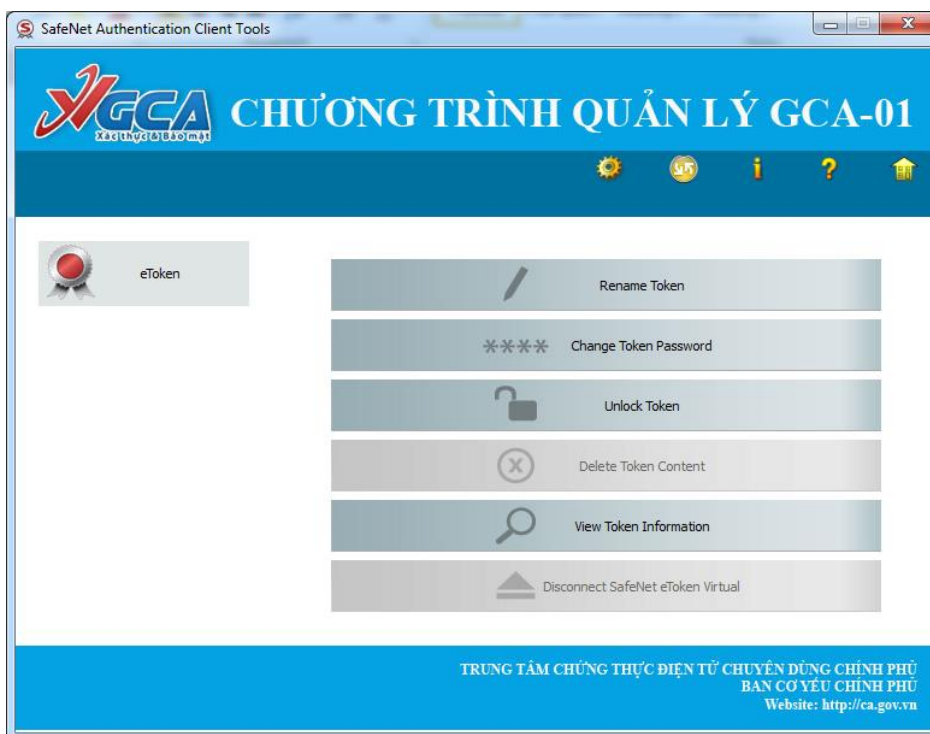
SafeNet Authentication Client Tools

GCA Xác thực & Bảo mật

CHƯƠNG TRÌNH QUẢN LÝ GCA-01

eToken

Rename Token

**** Change Token Password

Unlock Token

Delete Token Content

View Token Information

Disconnect SafeNet eToken Virtual

TRUNG TÂM CHỨNG THỰC ĐIỆN TỬ CHUYÊN DÙNG CHÍNH PHỦ
BAN CƠ YẾU CHÍNH PHỦ
Website: http://ca.gov.vn